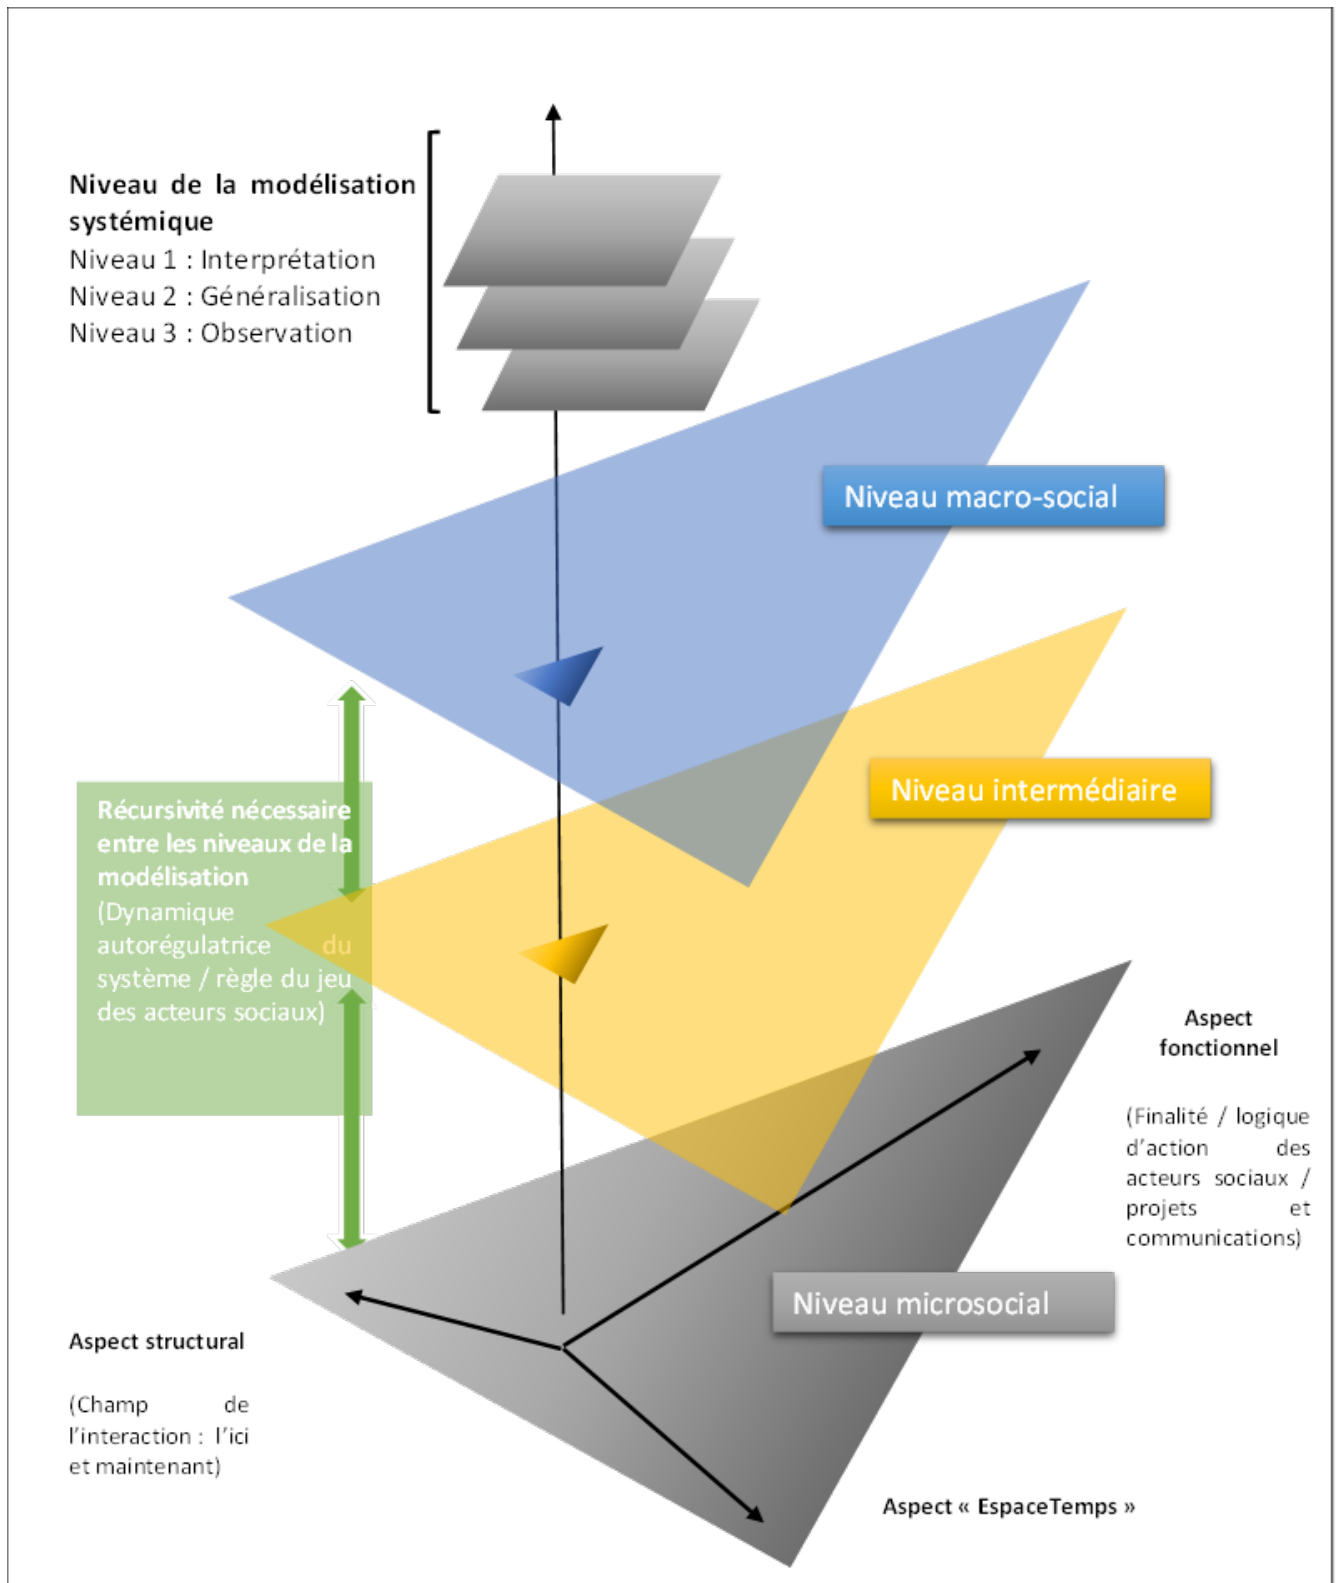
Niveau de la modélisation systémique
Niveau 1 : Interprétation
Niveau 2 : Généralisation
Niveau 3 : Observation

Niveau macro-social

Récursivité nécessaire entre les niveaux de la modélisation
(Dynamique autorégulatrice du système / règle du jeu des acteurs sociaux)

Niveau intermédiaire

Aspect fonctionnel

(Finalité / logique d'action des acteurs sociaux / projets et communications)

Niveau microsocial

Aspect structural

(Champ de l'interaction : l'ici et maintenant)

Aspect « EspaceTemps »